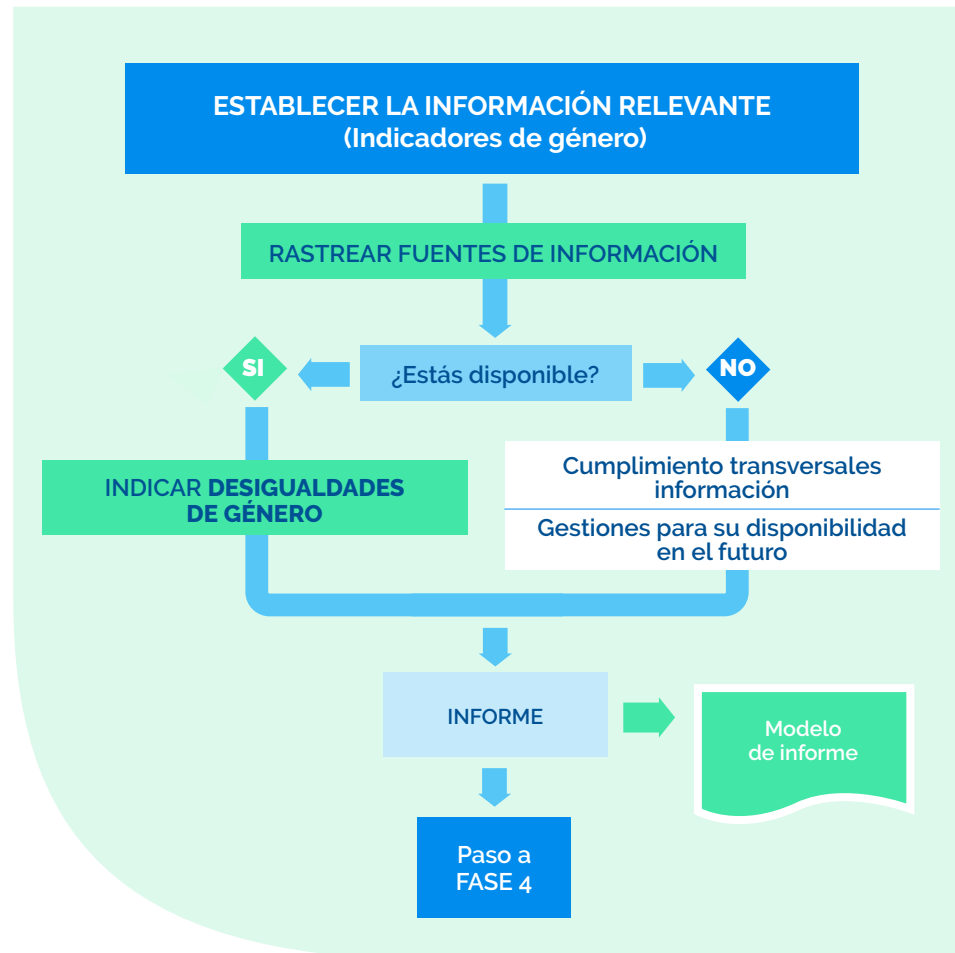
ESTABLECER LA INFORMACIÓN RELEVANTE
(Indicadores de género)

RASTREAR FUENTES DE INFORMACIÓN

SI

¿Estás disponible?

NO

INDICAR DESIGUALDADES DE GÉNERO

Cumplimiento transversales información

Gestiones para su disponibilidad en el futuro

INFORME

Modelo de informe

Paso a FASE 4